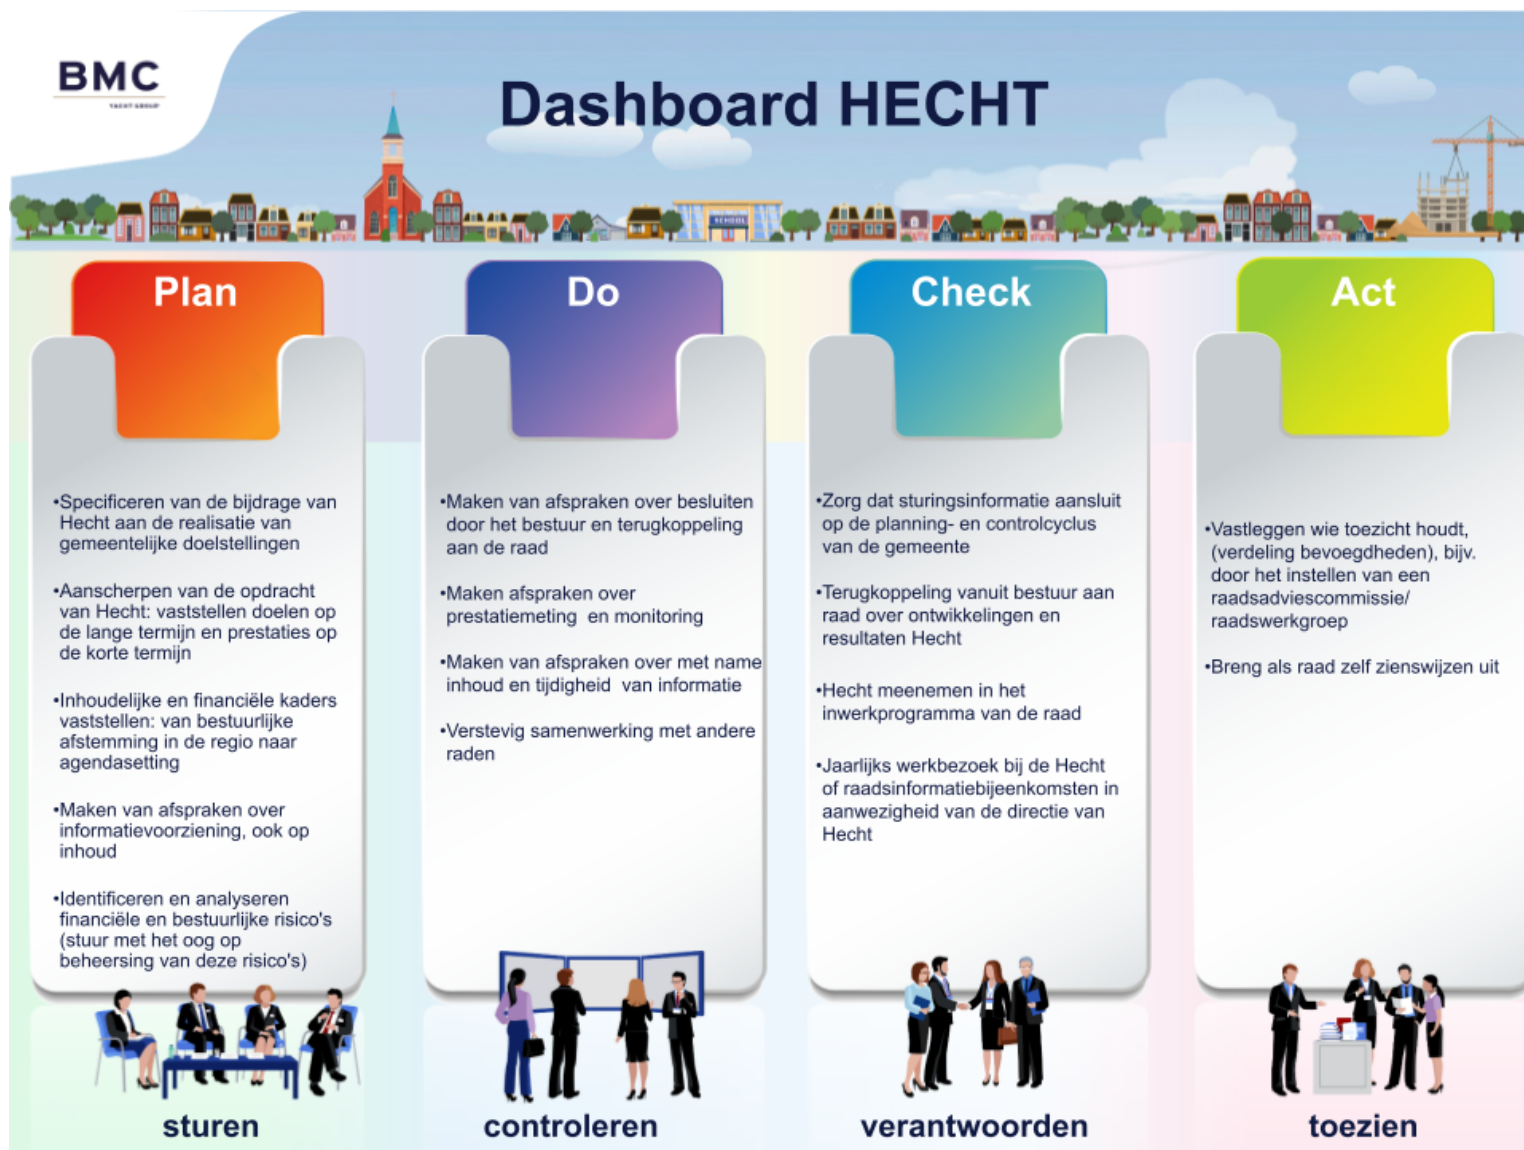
BMC

Dashboard HECHT

SCHOOL

Plan

•Specificeren van de bijdrage van Hecht aan de realisatie van gemeentelijke doelstellingen

•Aanscherpen van de opdracht van Hecht: vaststellen doelen op de lange termijn en prestaties op de korte termijn

•Inhoudelijke en financiële kaders vaststellen: van bestuurlijke afstemming in de regio naar agendasetting

•Maken van afspraken over informatievoorziening, ook op inhoud

•Identificeren en analyseren financiële en bestuurlijke risico's (stuur met het oog op beheersing van deze risico's)

sturen

Do

•Maken van afspraken over besluiten door het bestuur en terugkoppeling aan de raad

•Maken afspraken over prestatiemeting en monitoring

•Maken van afspraken over met name inhoud en tijdigheid van informatie

•Verstevig samenwerking met andere raden

controleren

Check

•Zorg dat sturingsinformatie aansluit op de planning- en controlcyclus van de gemeente

•Terugkoppeling vanuit bestuur aan raad over ontwikkelingen en resultaten Hecht

•Hecht meenemen in het inwerkprogramma van de raad

•Jaarlijks werkbezoek bij de Hecht of raadsinformatiebijeenkomsten in aanwezigheid van de directie van Hecht

verantwoorden

Act

•Vastleggen wie toezicht houdt, (verdeling bevoegdheden), bijv. door het instellen van een raadsadviescommissie/ raadswerkgroep

•Breng als raad zelf zienswijzen uit

toezien